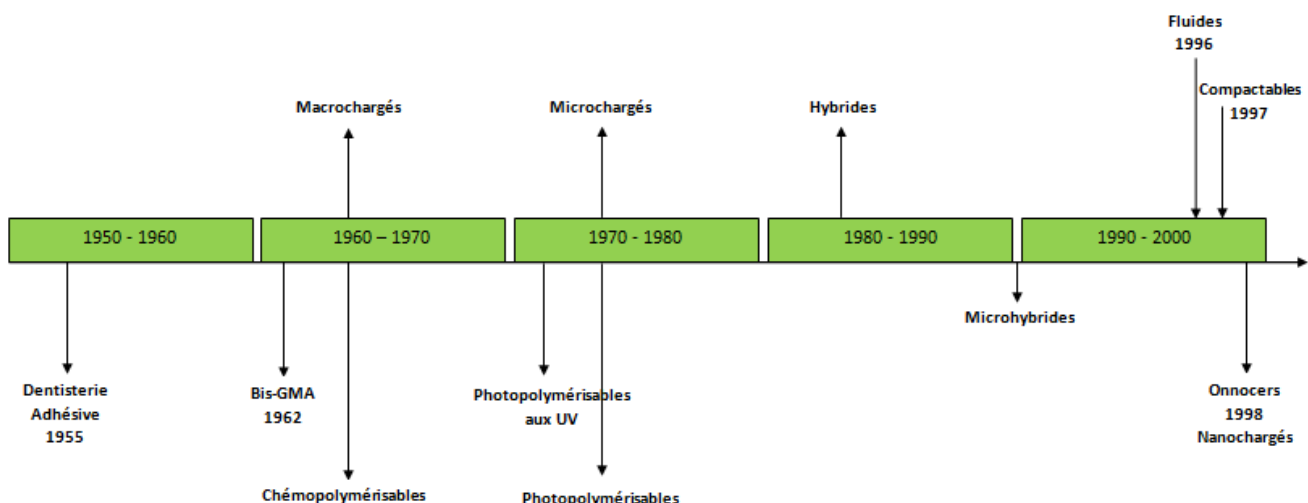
Fluides
1996

Compactables
1997

Macrochargés

Microchargés

Hybrides

1950 - 1960

1960 – 1970

1970 - 1980

1980 - 1990

1990 - 2000

Microhybrides

Dentisterie
Adhésive
1955

Bis-GMA
1962

Photopolymérisables
aux UV

Onnocers
1998
Nanochargés

Chémopolymérisables

Photopolymérisables